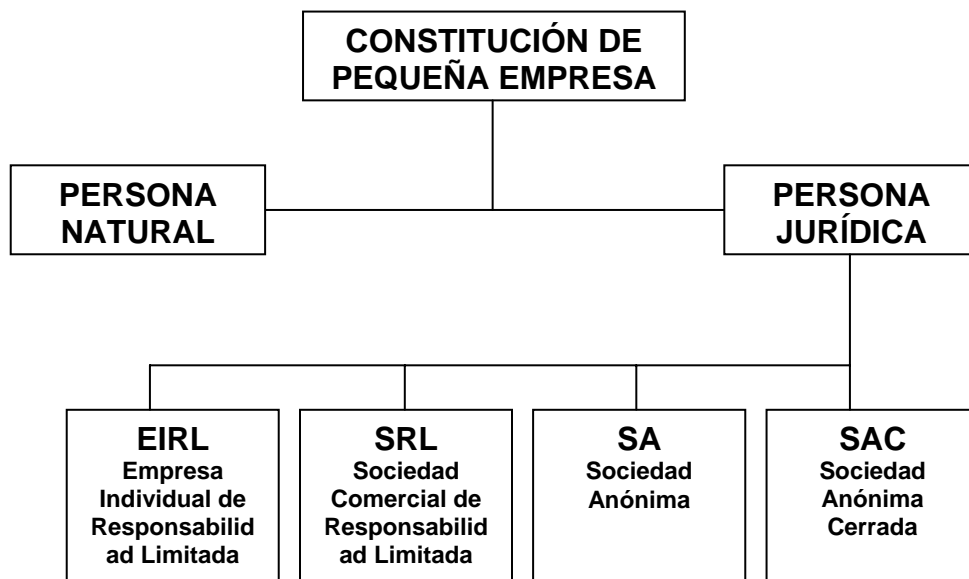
CONSTITUCIÓN DE PEQUEÑA EMPRESA

PERSONA NATURAL

PERSONA JURÍDICA

EIRL
Empresa Individual de Responsabilid ad Limitada

SRL
Sociedad Comercial de Responsabilid ad Limitada

SA
Sociedad Anónima

SAC
Sociedad Anónima Cerrada